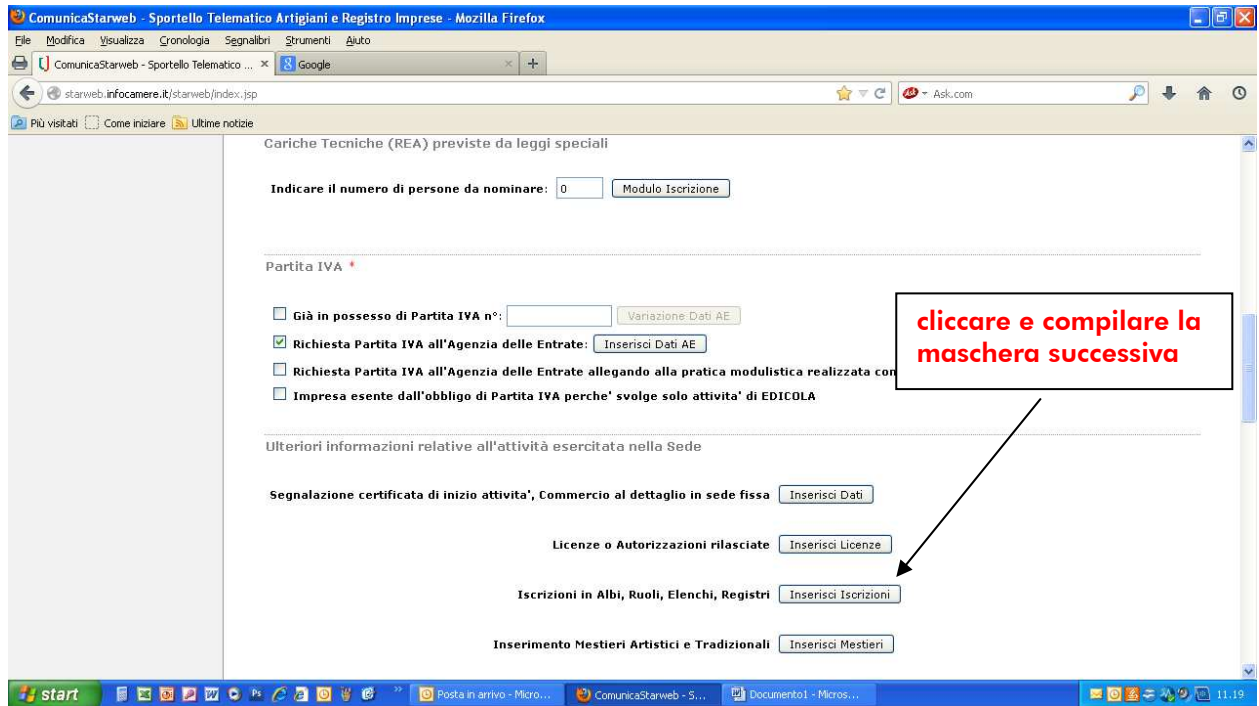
ComunicaStarweb - Sportello Telematico Artigiani e Registro Imprese - Mozilla Firefox

File Modifica Visualizza Cronologia Segnalibri Strumenti Aiuto

ComunicaStarweb - Sportello Telematico ... × Google × +

starweb.infocamere.it/starweb/index.jsp

Ask.com

Più visitati Come iniziare Ultime notizie

Cariche Tecniche (REA) previste da leggi speciali

Indicare il numero di persone da nominare: 0 Modulo Iscrizione

Partita IVA *

Già in possesso di Partita IVA n°: Variazione Dati AE

Richiesta Partita IVA all'Agenzia delle Entrate: Inserisci Dati AE

Richiesta Partita IVA all'Agenzia delle Entrate allegando alla pratica modulistica realizzata con

Impresa esente dall'obbligo di Partita IVA perche' svolge solo attivita' di EDICOLA

cliccare e compilare la maschera successiva

Ulteriori informazioni relative all'attività esercitata nella Sede

Segnalazione certificata di inizio attivita', Commercio al dettaglio in sede fissa Inserisci Dati

Licenze o Autorizzazioni rilasciate Inserisci Licenze

Iscrizioni in Albi, Ruoli, Elenchi, Registri Inserisci Iscrizioni

Inserimento Mestieri Artistici e Tradizionali Inserisci Mestieri

start Posta in arrivo - Micro... ComunicaStarweb - S... Documento1 - Micros... 11.19